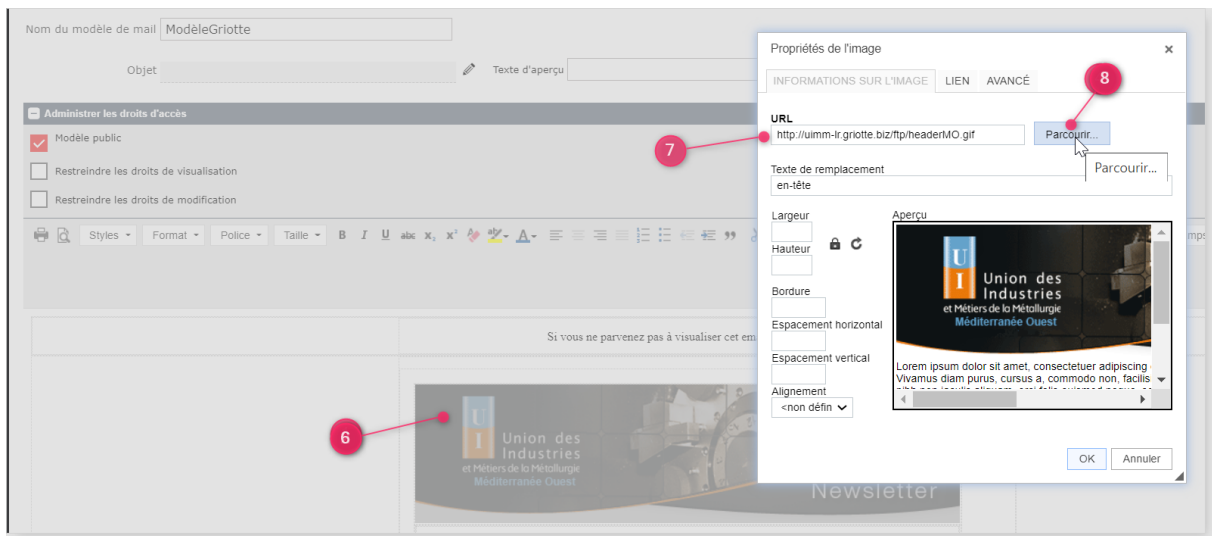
Nom du modèle de mail ModèleGriotte

Objet

Texte d'aperçu

Administrer les droits d'accès

Modèle public

Restreindre les droits de visualisation

Restreindre les droits de modification

Styles Format Police Taille B I U abc $x_2$ $x^2$

Si vous ne parvenez pas à visualiser cet em

6

U I Union des Industries et Métiers de la Métallurgie Méditerranée Ouest

Newsletter

Propriétés de l'image ×

INFORMATIONS SUR L'IMAGE LIEN AVANCÉ

8

URL

7

http://uimm-lr.griotte.biz/ftp/headerMO.gif

Parcourir...

Parcourir...

Texte de remplacement

en-tête

Largeur

Hauteur

Bordure

Espacement horizontal

Espacement vertical

Alignement

<non défin

Aperçu

U I Union des Industries et Métiers de la Métallurgie Méditerranée Ouest

Lorem ipsum dolor sit amet, consectetuer adipiscing Vivamus diam purus, cursus a, commodo non, facilis

OK Annuler